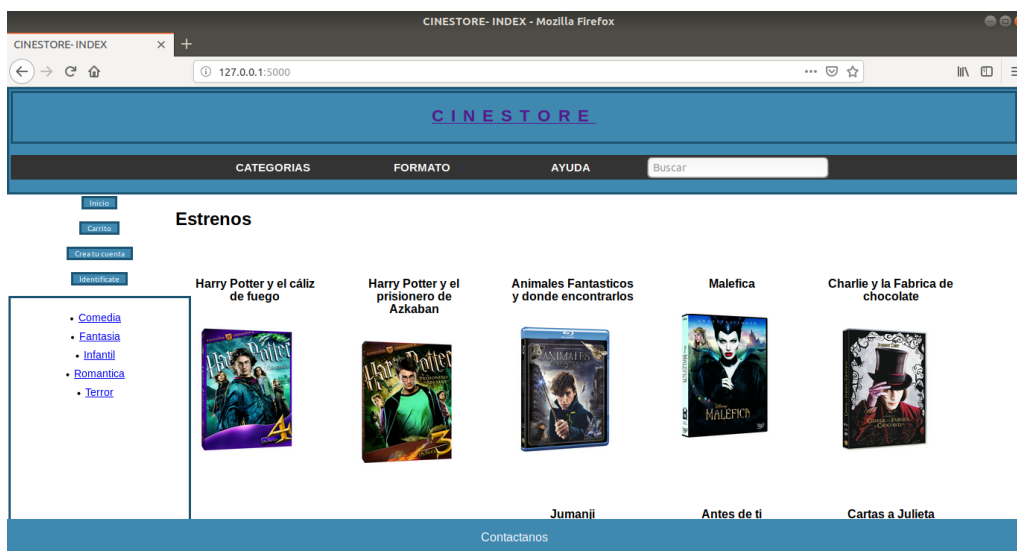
CINESTORE- INDEX - Mozilla Firefox

CINESTORE- INDEX ×

127.0.0.1:5000

CINESTORE

CATEGORIAS FORMATO AYUDA Buscar

Inicio

Carrito

Crea tu cuenta

Identificate

- Comedia
- Fantasia
- Infantil
- Romantica
- Terror

Estrenos

Harry Potter y el cáliz de fuego

Harry Potter y el prisionero de Azkaban

Animales Fantasticos y donde encontrarlos

Malefica

Charlie y la Fabrica de chocolate

Jumanji

Antes de ti

Cartas a Julieta

Contactanos